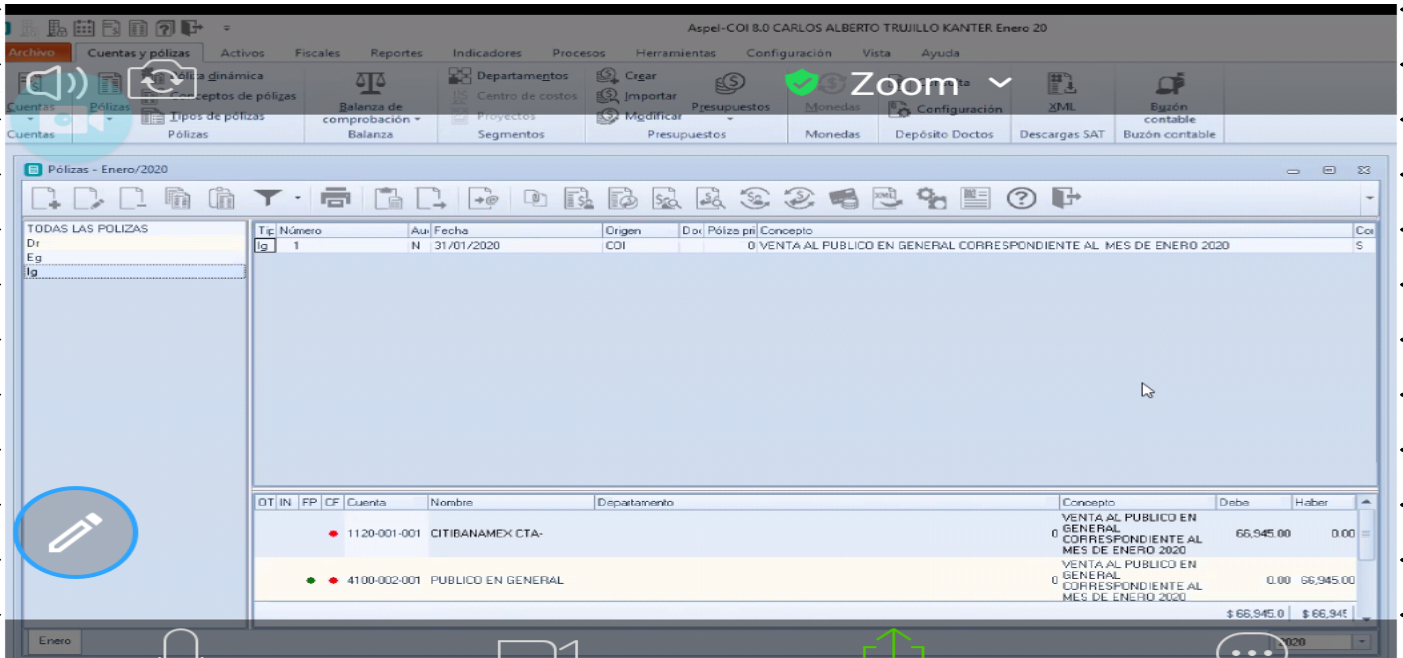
Aspel-COI 8.0 CARLOS ALBERTO TRUJILLO KANTER Enero 20

Archivo | Cuentas y pólizas | Activos | Fiscales | Reportes | Indicadores | Procesos | Herramientas | Configuración | Vista | Ayuda

Cuentas | Pólizas | Póliza dinámica | Conceptos de pólizas | Tipos de pólizas | Balanza de comprobación | Departamentos | Centro de costos | Proyectos | Crear | Importar | Modificar | Presupuestos | Monedas | Configuración | XML | Buzón contable

Cuentas | Pólizas | Balanza | Segmentos | Presupuestos | Monedas | Depósito Doctos | Descargas SAT | Buzón contable

Zoom

Pólizas - Enero/2020

TODAS LAS POLIZAS
Dr
Eg
Ig

| Tip | Número | Au | Fecha | Origen | Do | Póliza pri | Concepto | Co |
|---|---|---|---|---|---|---|---|---|
| Ig | 1 | N | 31/01/2020 | COI | | 0 | VENTA AL PUBLICO EN GENERAL CORRESPONDIENTE AL MES DE ENERO 2020 | S |

| OT | IN | FP | CF | Cuenta | Nombre | Departamento | Concepto | Debe | Haber |
|---|---|---|---|---|---|---|---|---|---|
| | | | | 1120-001-001 | CITIBANAMEX CTA- | 0 | VENTA AL PUBLICO EN GENERAL CORRESPONDIENTE AL MES DE ENERO 2020 | 66,945.00 | 0.00 |
| | | | | 4100-002-001 | PUBLICO EN GENERAL | 0 | VENTA AL PUBLICO EN GENERAL CORRESPONDIENTE AL MES DE ENERO 2020 | 0.00 | 66,945.00 |
| | | | | | | | | $ 66,945.0 | $ 66,945 |

Enero
2020